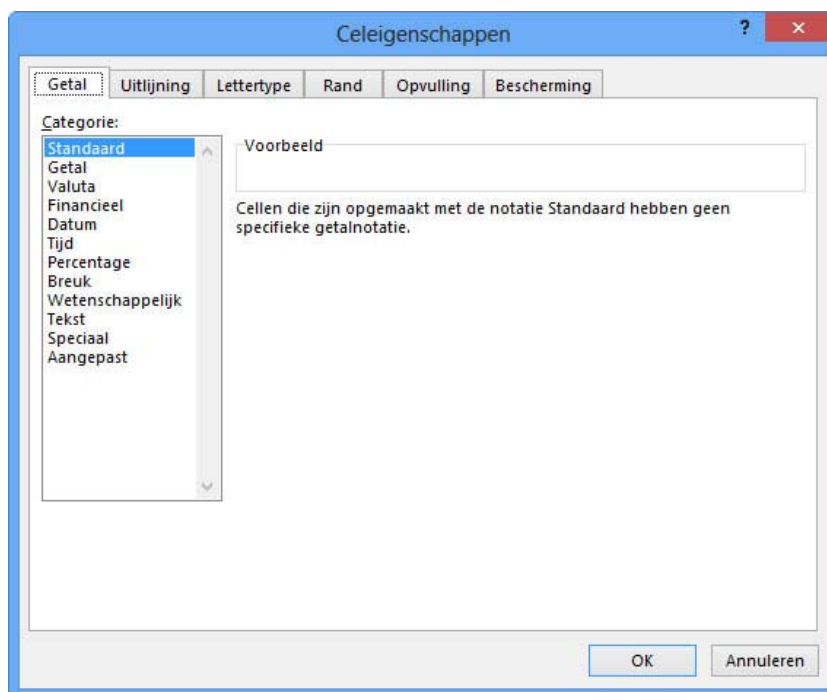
Celeigenschappen

?

Getal
Uitlijning
Lettertype
Rand
Opvulling
Bescherming

Categorie:

Standaard
Getal
Valuta
Financieel
Datum
Tijd
Percentage
Breuk
Wetenschappelijk
Tekst
Speciaal
Aangepast

Voorbeeld

Cellen die zijn opgemaakt met de notatie Standaard hebben geen specifieke getalnotatie.

OK
Annuleren